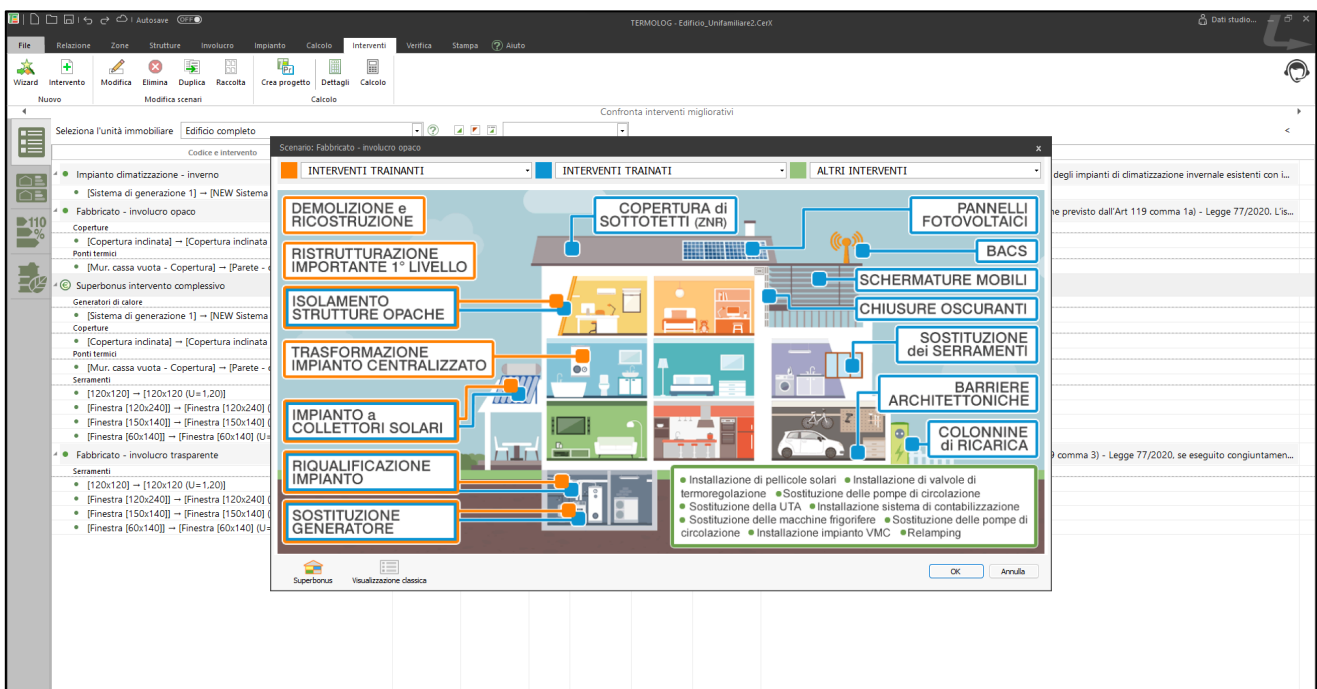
Autosave OFF

TERMOLOG - Edificio_Unifamiliare2.CerX

Dati studio...

File Relazione Zone Strutture Involucro Impianto Calcolo Interventi Verifica Stampa Aiuto

Wizard Intervento Modifica Elimina Duplica Raccolta Crea progetto Dettagli Calcolo

Nuovo Modifica scenari Calcolo

Confronta interventi migliorativi

Seleziona l'unità immobiliare Edificio completo

Codice e intervento

Impianto climatizzazione - inverno
[Sistema di generazione 1] → [NEW Sistema
Fabbricato - involucro opaco
Coperture
[Copertura inclinata] → [Copertura inclinata
Ponti termici
[Mur. cassa vuota - Copertura] → [Parete -
Superbonus intervento complessivo
Generatori di calore
[Sistema di generazione 1] → [NEW Sistema
Coperture
[Copertura inclinata] → [Copertura inclinata
Ponti termici
[Mur. cassa vuota - Copertura] → [Parete -
Serramenti
[120x120] → [120x120 (U=1,20)]
[Finestra [120x240]] → [Finestra [120x240] (
[Finestra [150x140]] → [Finestra [150x140] (
[Finestra [60x140]] → [Finestra [60x140] (U=
Fabbricato - involucro trasparente
Serramenti
[120x120] → [120x120 (U=1,20)]
[Finestra [120x240]] → [Finestra [120x240] (
[Finestra [150x140]] → [Finestra [150x140] (
[Finestra [60x140]] → [Finestra [60x140] (U=

degli impianti di climatizzazione invernale esistenti con i...
ne previsto dall'Art 119 comma 1a) - Legge 77/2020. L'is...
9 comma 3) - Legge 77/2020, se eseguito congiuntamen...

Scenario: Fabbricato - involucro opaco

INTERVENTI TRAINANTI
INTERVENTI TRAINATI
ALTRI INTERVENTI

DEMOLIZIONE e RICOSTRUZIONE
RISTRUTTURAZIONE IMPORTANTE 1° LIVELLO
ISOLAMENTO STRUTTURE OPACHE
TRASFORMAZIONE IMPIANTO CENTRALIZZATO
IMPIANTO a COLLETTORI SOLARI
RIQUALIFICAZIONE IMPIANTO
SOSTITUZIONE GENERATORE
COPERTURA di SOTTOTETTI (ZNR)
PANNELLI FOTOVOLTAICI
BACS
SCHERMATURE MOBILI
CHIUSURE OSCURANTI
SOSTITUZIONE dei SERRAMENTI
BARRIERE ARCHITETTONICHE
COLONNINE di RICARICA

● Installazione di pellicole solari ● Installazione di valvole di termoregolazione ● Sostituzione delle pompe di circolazione ● Sostituzione della UTA ● Installazione sistema di contabilizzazione ● Sostituzione delle macchine frigorifere ● Sostituzione delle pompe di circolazione ● Installazione impianto VMC ● Relamping

Superbonus Visualizzazione classica

OK Annulla